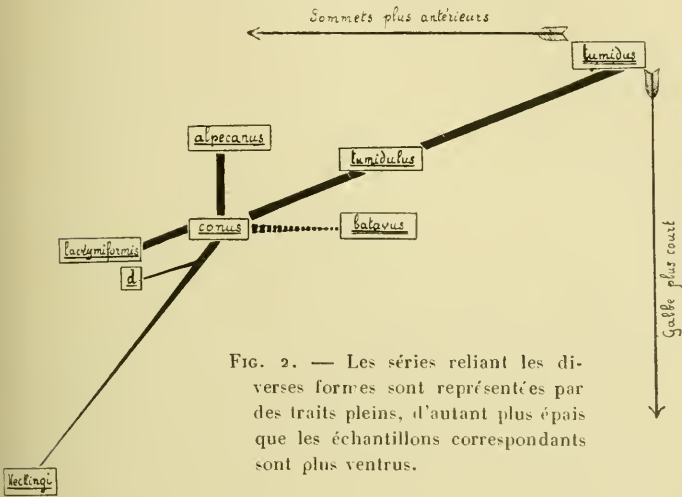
Sommets plus antérieurs

tumidus

Galbe plus court

alpecanus

tumidulus

lactymiformis

conus

batavus

d

Veclingi

FIG. 2. — Les séries reliant les diverses formes sont représentées par des traits pleins, d'autant plus épais que les échantillons correspondants sont plus ventrus.